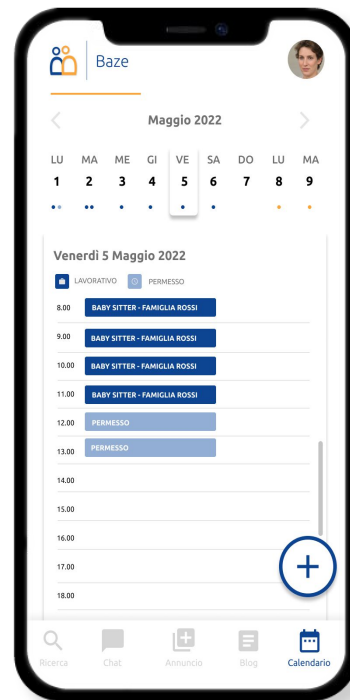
Baze

Maggio 2022

| LU | MA | ME | GI | VE | SA | DO | LU | MA |
|---|---|---|---|---|---|---|---|---|
| 1 | 2 | 3 | 4 | 5 | 6 | 7 | 8 | 9 |

Venerdì 5 Maggio 2022

LAVORATIVO PERMESSO

8.00 BABY SITTER - FAMIGLIA ROSSI
9.00 BABY SITTER - FAMIGLIA ROSSI
10.00 BABY SITTER - FAMIGLIA ROSSI
11.00 BABY SITTER - FAMIGLIA ROSSI
12.00 PERMESSO
13.00 PERMESSO
14.00
15.00
16.00
17.00
18.00

+

Ricerca Chat Annuncio Blog Calendario